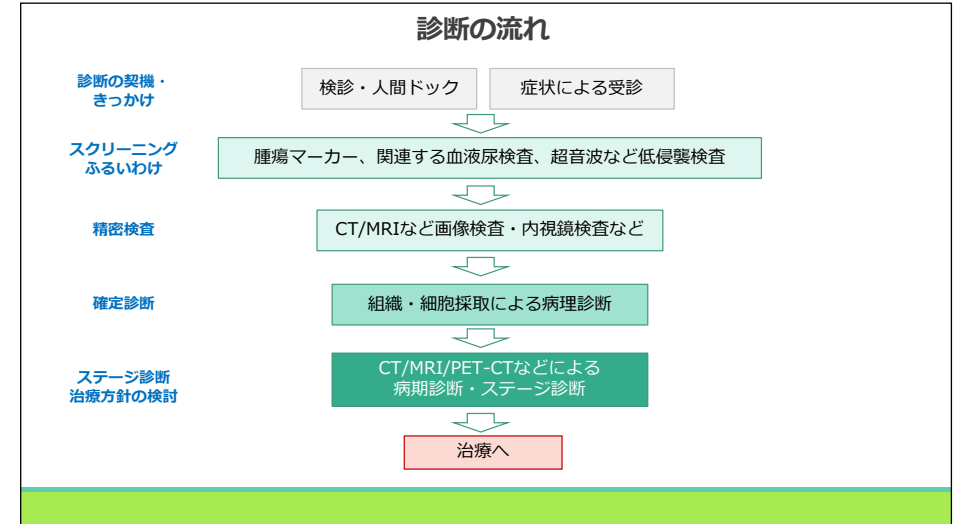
診断の流れ

診断の契機・きっかけ

検診・人間ドック

症状による受診

スクリーニングふるいわけ

腫瘍マーカー、関連する血液尿検査、超音波など低侵襲検査

精密検査

CT/MRIなど画像検査・内視鏡検査など

確定診断

組織・細胞採取による病理診断

ステージ診断
治療方針の検討

CT/MRI/PET-CTなどによる
病期診断・ステージ診断

治療へ